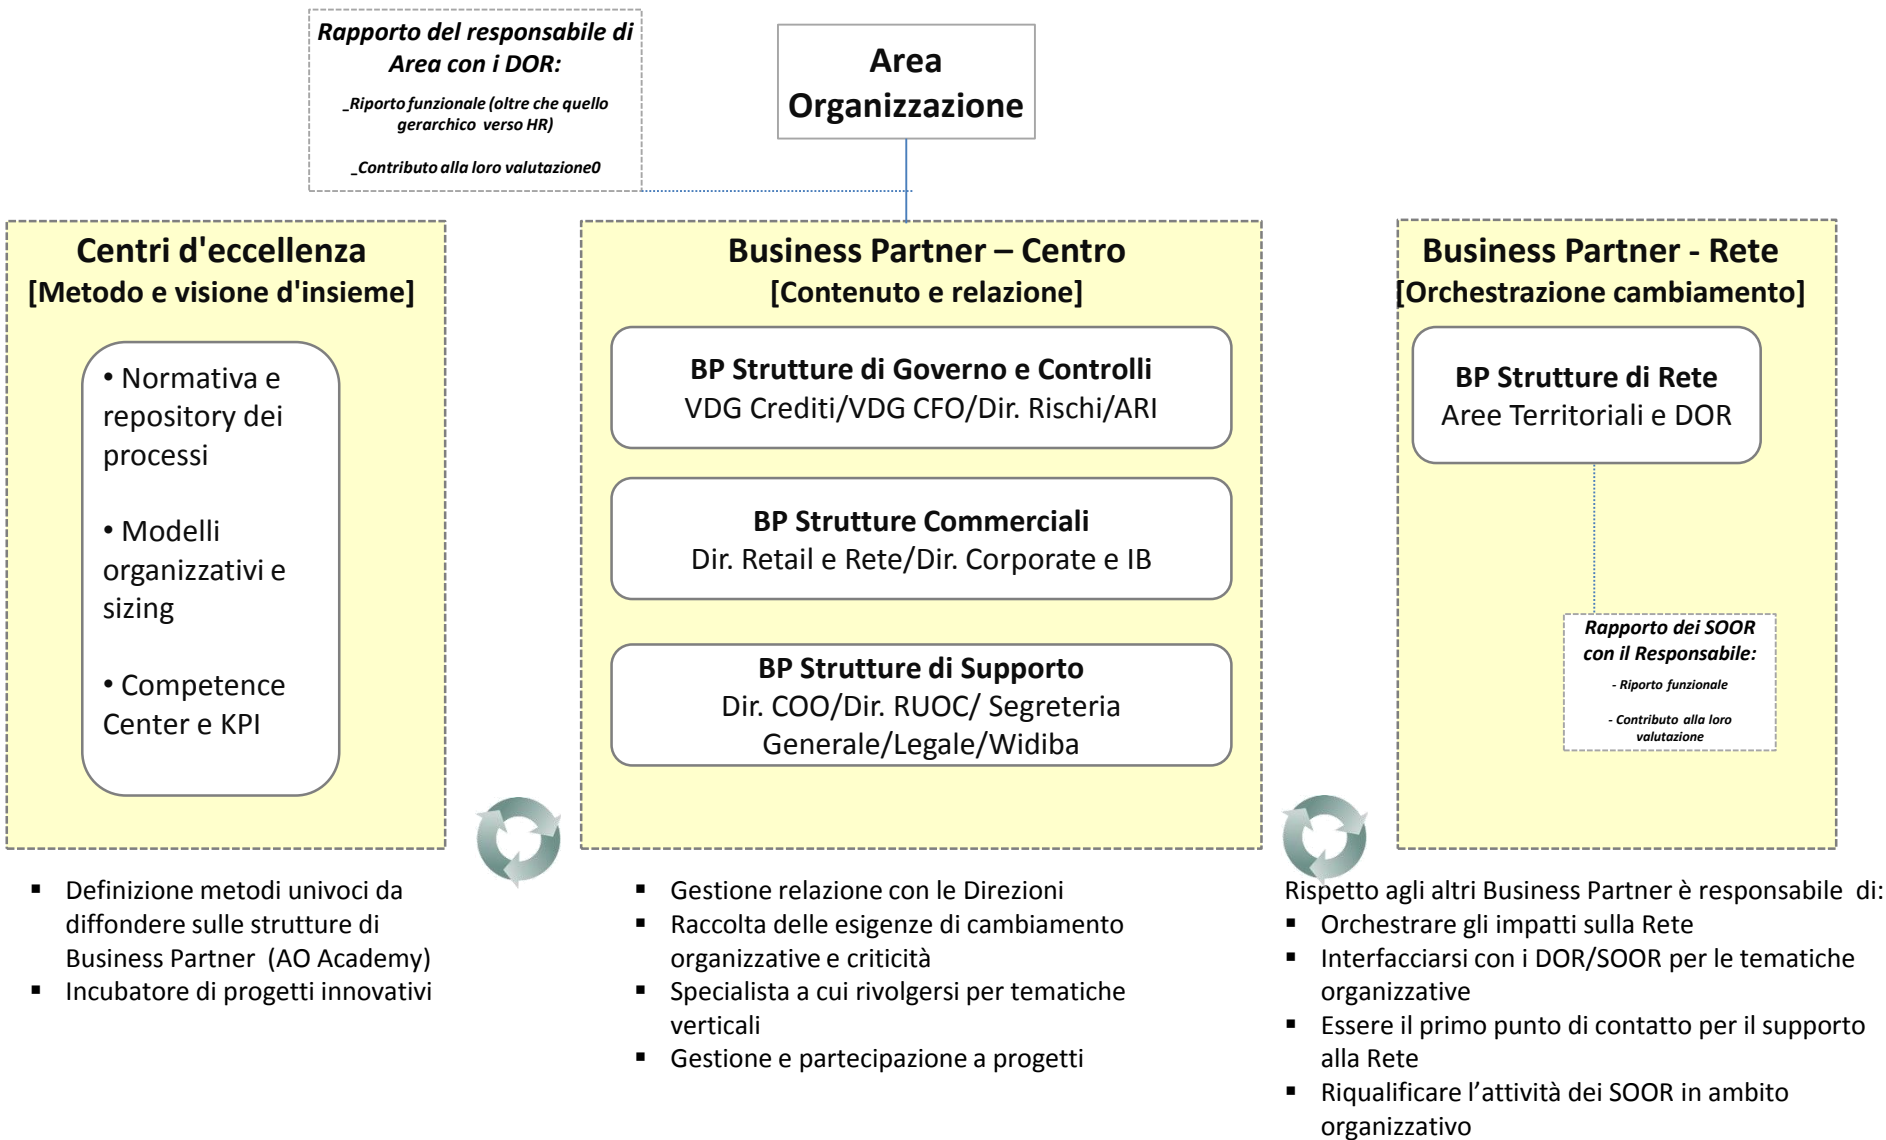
Rapporto del responsabile di Area con i DOR:

_Riporto funzionale (oltre che quello gerarchico verso HR)

_Contributo alla loro valutazione0

Area Organizzazione

Centri d'eccellenza
[Metodo e visione d'insieme]

• Normativa e repository dei processi

• Modelli organizzativi e sizing

• Competence Center e KPI

Business Partner – Centro
[Contenuto e relazione]

BP Strutture di Governo e Controlli
VDG Crediti/VDG CFO/Dir. Rischi/ARI

BP Strutture Commerciali
Dir. Retail e Rete/Dir. Corporate e IB

BP Strutture di Supporto
Dir. COO/Dir. RUOC/ Segreteria Generale/Legale/Widiba

Business Partner - Rete
[Orchestrazione cambiamento]

BP Strutture di Rete
Aree Territoriali e DOR

Rapporto dei SOOR con il Responsabile:

- Riporto funzionale

- Contributo alla loro valutazione

▪ Definizione metodi univoci da diffondere sulle strutture di Business Partner (AO Academy)
▪ Incubatore di progetti innovativi

▪ Gestione relazione con le Direzioni
▪ Raccolta delle esigenze di cambiamento organizzative e criticità
▪ Specialista a cui rivolgersi per tematiche verticali
▪ Gestione e partecipazione a progetti

Rispetto agli altri Business Partner è responsabile di:
▪ Orchestrare gli impatti sulla Rete
▪ Interfacciarsi con i DOR/SOOR per le tematiche organizzative
▪ Essere il primo punto di contatto per il supporto alla Rete
▪ Riqualificare l’attività dei SOOR in ambito organizzativo